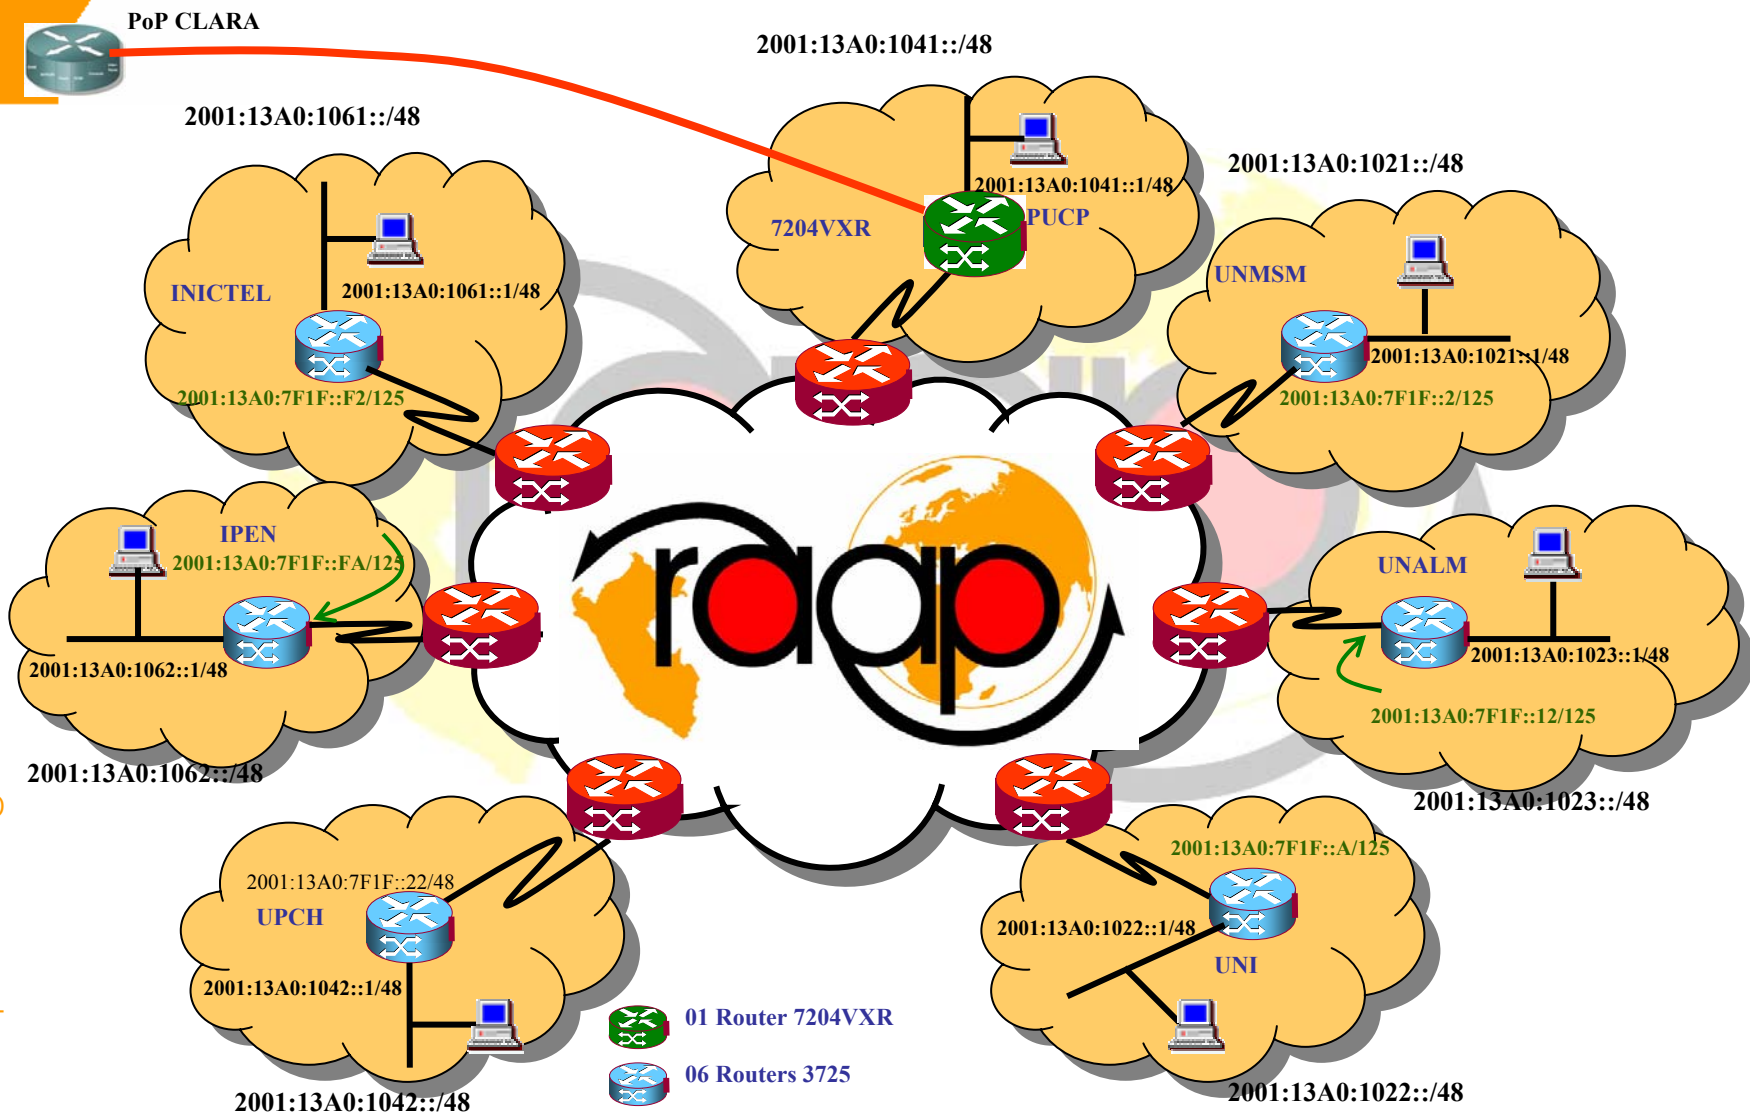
PoP CLARA

2001:13A0:1041::/48

2001:13A0:1061::/48

2001:13A0:1041::1/48

7204VXR

PUCP

2001:13A0:1021::/48

INICTEL

2001:13A0:1061::1/48

UNMSM

2001:13A0:1021::1/48

2001:13A0:7F1F::F2/125

2001:13A0:7F1F::2/125

IPEN

2001:13A0:7F1F::FA/125

raap

UNALM

2001:13A0:1062::1/48

2001:13A0:1023::1/48

2001:13A0:7F1F::12/125

2001:13A0:1062::/48

2001:13A0:1023::/48

2001:13A0:7F1F::A/125

2001:13A0:7F1F::22/48

UPCH

2001:13A0:1022::1/48

UNI

2001:13A0:1042::1/48

01 Router 7204VXR

06 Routers 3725

2001:13A0:1042::/48

2001:13A0:1022::/48